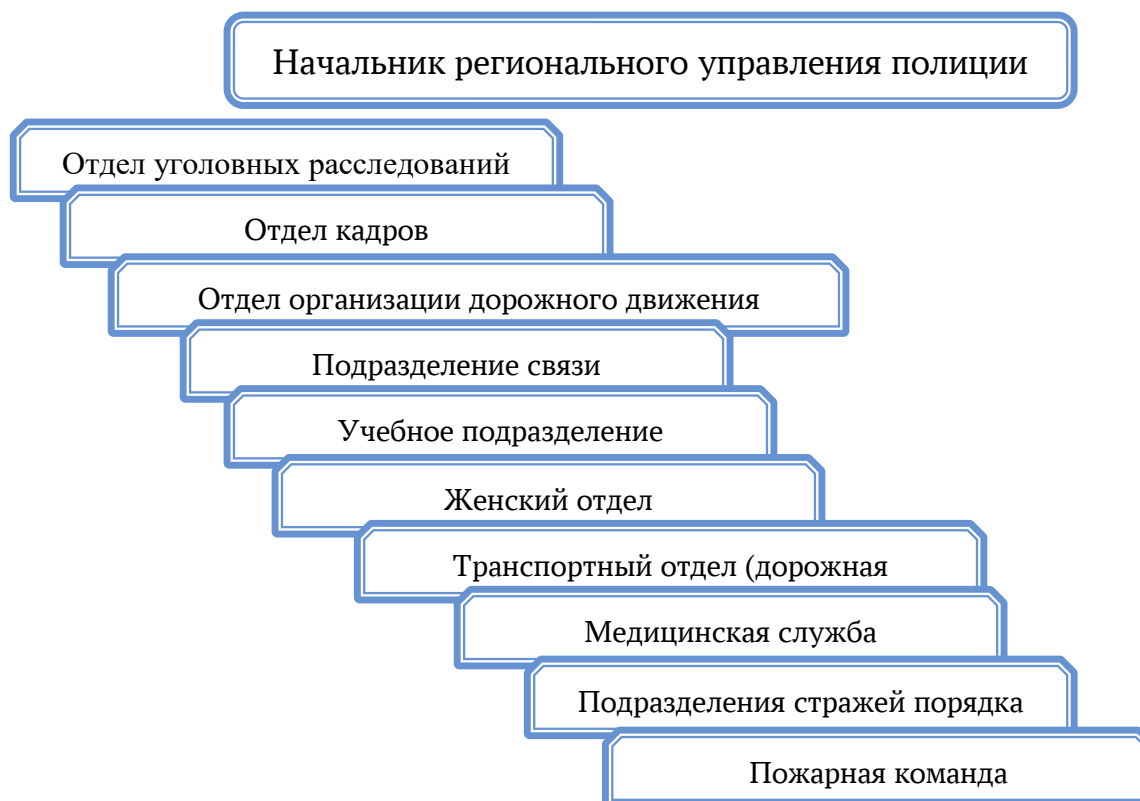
Начальник регионального управления полиции

Отдел уголовных расследований

Отдел кадров

Отдел организации дорожного движения

Подразделение связи

Учебное подразделение

Женский отдел

Транспортный отдел (дорожная

Медицинская служба

Подразделения стражей порядка

Пожарная команда